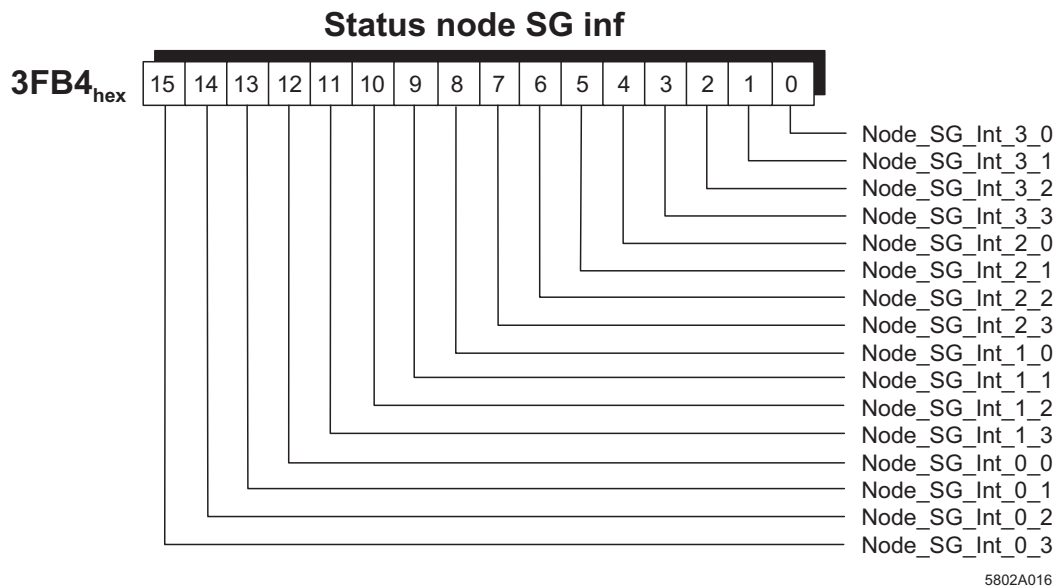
Status node SG inf

3FB4$_{hex}$

| 15 | 14 | 13 | 12 | 11 | 10 | 9 | 8 | 7 | 6 | 5 | 4 | 3 | 2 | 1 | 0 |
|---|---|---|---|---|---|---|---|---|---|---|---|---|---|---|---|

Node_SG_Int_3_0
Node_SG_Int_3_1
Node_SG_Int_3_2
Node_SG_Int_3_3
Node_SG_Int_2_0
Node_SG_Int_2_1
Node_SG_Int_2_2
Node_SG_Int_2_3
Node_SG_Int_1_0
Node_SG_Int_1_1
Node_SG_Int_1_2
Node_SG_Int_1_3
Node_SG_Int_0_0
Node_SG_Int_0_1
Node_SG_Int_0_2
Node_SG_Int_0_3

5802A016